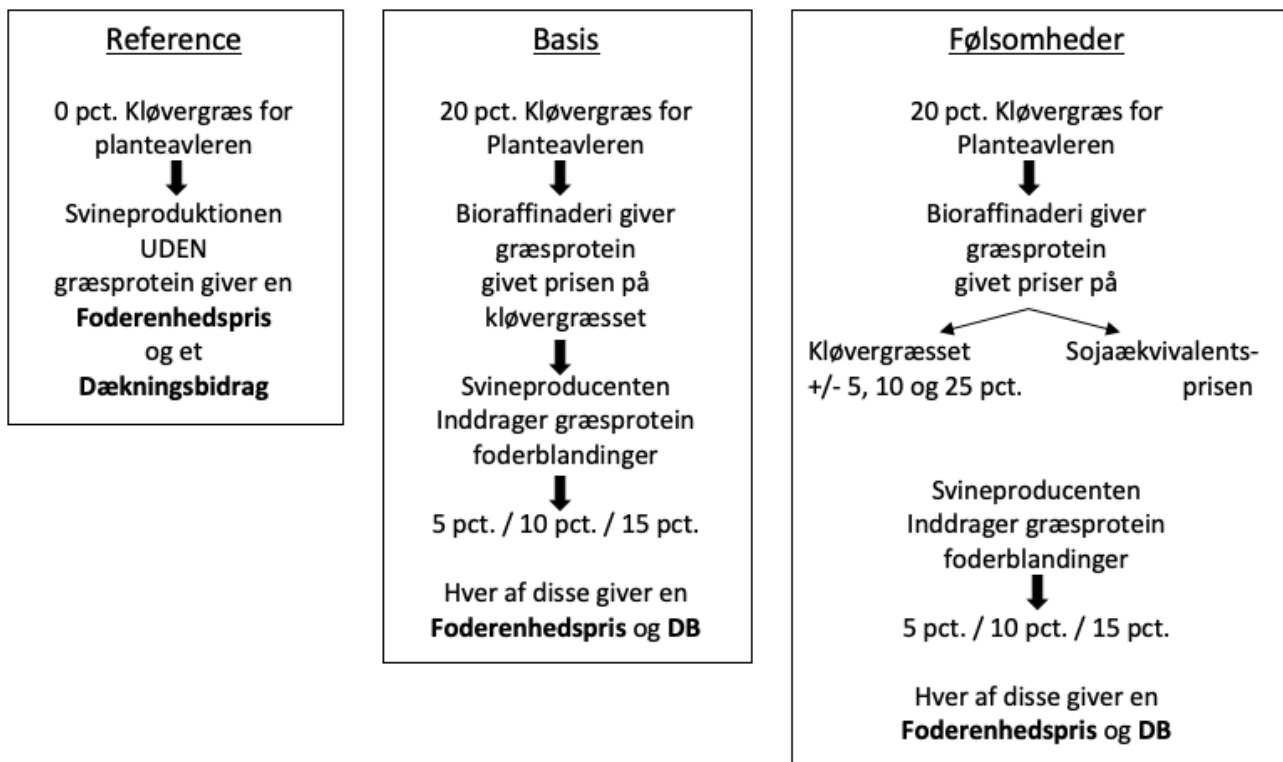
Reference

0 pct. Kløvergræs for planteavleren

Svineproduktionen UDEN græsprotein giver en **Foderenhedspris** og et **Dækningsbidrag**

Basis

20 pct. Kløvergræs for Planteavleren

Bioraffinaderi giver græsprotein givet prisen på kløvergræsset

Svineproducenten Inddrager græsprotein foderblandinger

5 pct. / 10 pct. / 15 pct.

Hver af disse giver en **Foderenhedspris** og **DB**

Følsomheder

20 pct. Kløvergræs for Planteavleren

Bioraffinaderi giver græsprotein givet priser på

Kløvergræsset +/- 5, 10 og 25 pct.

Sojaækvivalentsprisen

Svineproducenten Inddrager græsprotein foderblandinger

5 pct. / 10 pct. / 15 pct.

Hver af disse giver en **Foderenhedspris** og **DB**